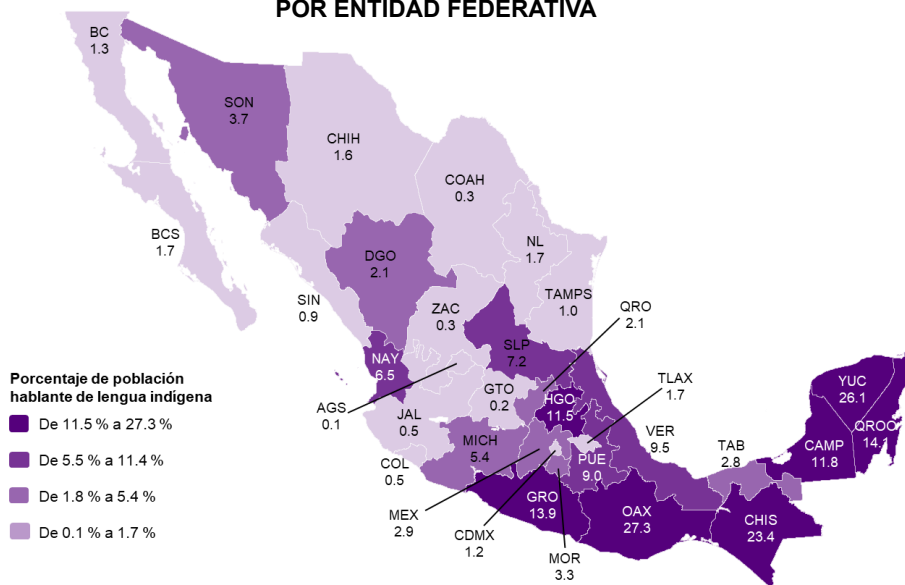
POR ENTIDAD FEDERATIVA

BC
1.3

SON
3.7

CHIH
1.6

COAH
0.3

BCS
1.7

DGO
2.1

NL
1.7

SIN
0.9

ZAC
0.3

TAMPS
1.0

QRO
2.1

NAY
6.5

SLP
7.2

Porcentaje de población hablante de lengua indígena

De 11.5 % a 27.3 %

De 5.5 % a 11.4 %

De 1.8 % a 5.4 %

De 0.1 % a 1.7 %

AGS
0.1

GTO
0.2

HGO
11.5

TLAX
1.7

YUC
26.1

QROO
14.1

JAL
0.5

CAMP
11.8

VER
9.5

TAB
2.8

MICH
5.4

PUE
9.0

COL
0.5

MEX
2.9

GRO
13.9

OAX
27.3

CHIS
23.4

CDMX
1.2

MOR
3.3